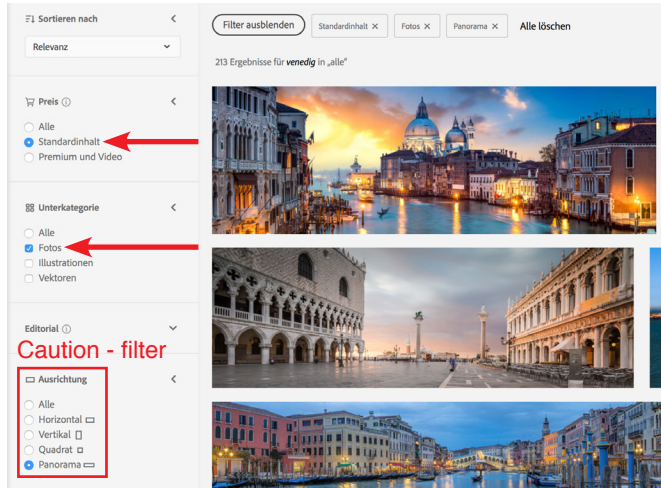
Sortieren nach

Relevanz

Preis

Alle
Standardinhalt
Premium und Video

Unterkategorie

Alle
Fotos
Illustrationen
Vektoren

Editorial

Caution - filter

Ausrichtung

Alle
Horizontal
Vertikal
Quadrat
Panorama

Filter ausblenden | Standardinhalt × | Fotos × | Panorama × | Alle löschen

213 Ergebnisse für *venedig* in „alle"